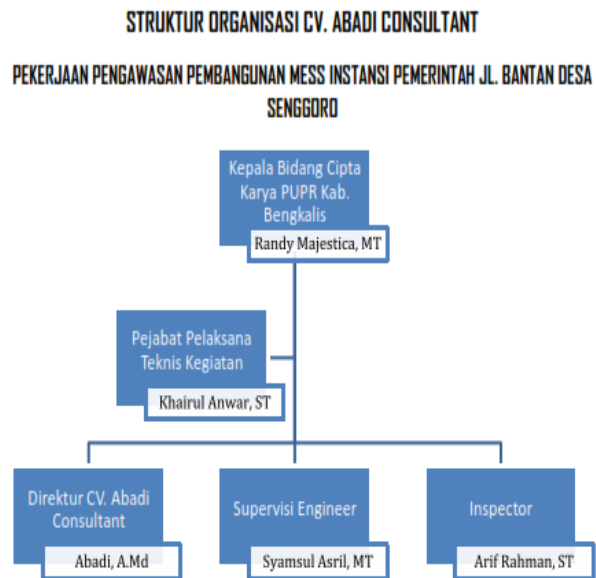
STRUKTUR ORGANISASI CV. ABADI CONSULTANT

PEKERJAAN PENGAWASAN PEMBANGUNAN MESS INSTANSI PEMERINTAH JL. BANTAN DESA SENGGORO

Kepala Bidang Cipta Karya PUPR Kab. Bengkalis

Randy Majestica, MT

Pejabat Pelaksana Teknis Kegiatan

Khairul Anwar, ST

Direktur CV. Abadi Consultant

Abadi, A.Md

Supervisi Engineer

Syamsul Asril, MT

Inspector

Arif Rahman, ST